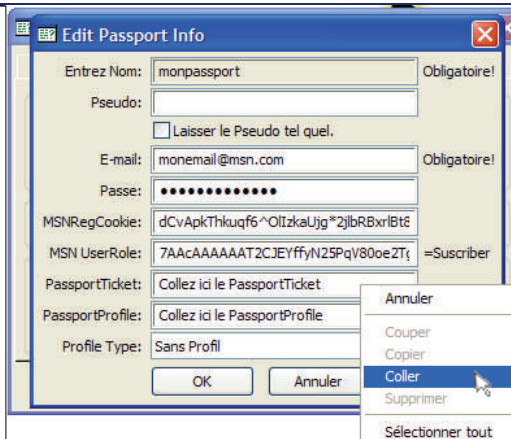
Edit Passport Info

Entrez Nom: monpassport Obligatoire!

Pseudo:

Laisser le Pseudo tel quel.

E-mail: monemail@msn.com Obligatoire!

Passe: ●●●●●●●●●●●●●

MSNRegCookie: dCvApkThkuqf6^OlIzkaUjg*2jlbRBxrlBt8

MSN UserRole: 7AAcAAAAAAT2CJEYffyN25PqV80oe2T( =Suscriber

PassportTicket: Collez ici le PassportTicket

PassportProfile: Collez ici le PassportProfile

Profile Type: Sans Profil

OK Annuler

Annuler

Couper

Copier

Coller

Supprimer

Sélectionner tout